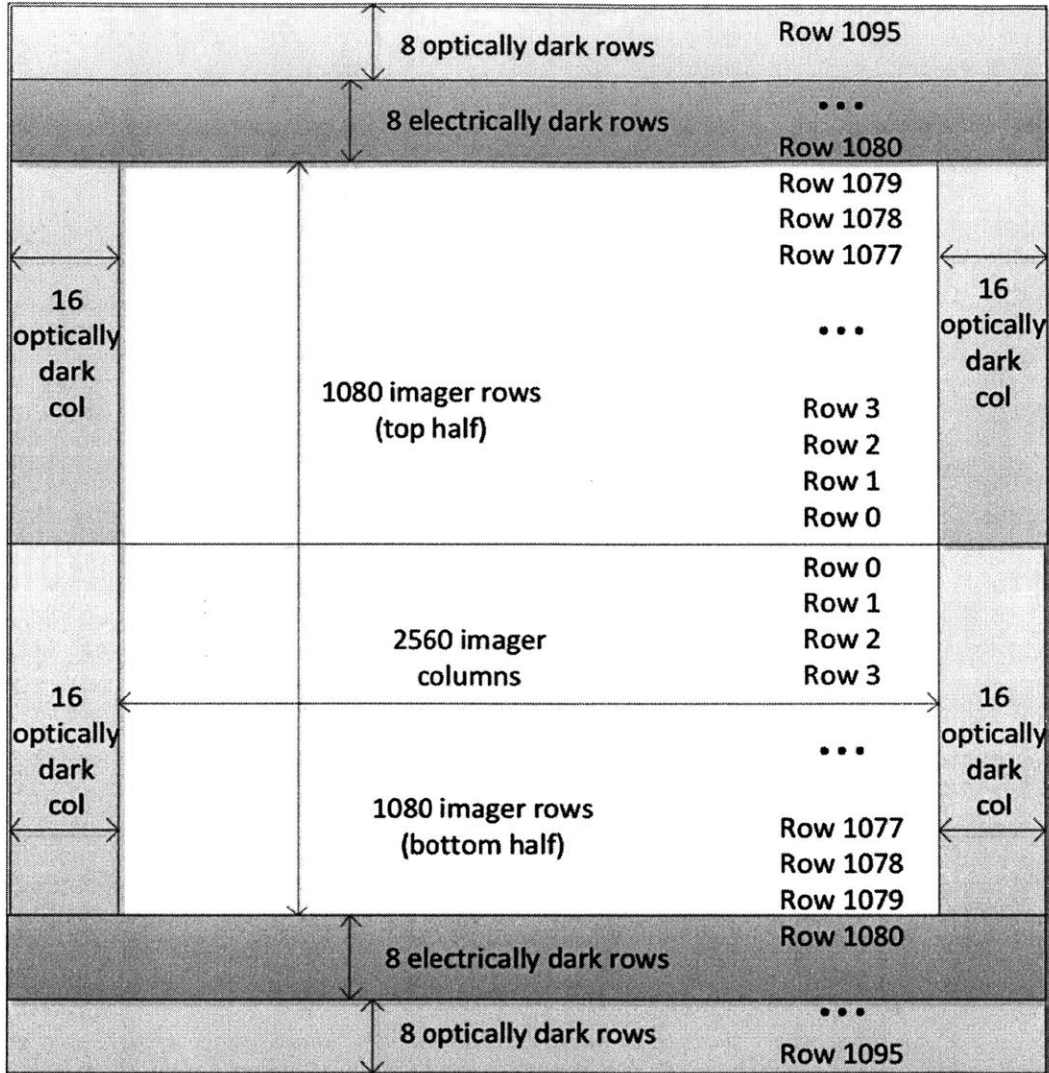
8 optically dark rows
Row 1095
8 electrically dark rows
• • •
Row 1080
Row 1079
Row 1078
Row 1077
16 optically dark col
16 optically dark col
• • •
1080 imager rows (top half)
Row 3
Row 2
Row 1
Row 0
Row 0
Row 1
2560 imager columns
Row 2
Row 3
16 optically dark col
16 optically dark col
• • •
1080 imager rows (bottom half)
Row 1077
Row 1078
Row 1079
Row 1080
8 electrically dark rows
• • •
8 optically dark rows
Row 1095